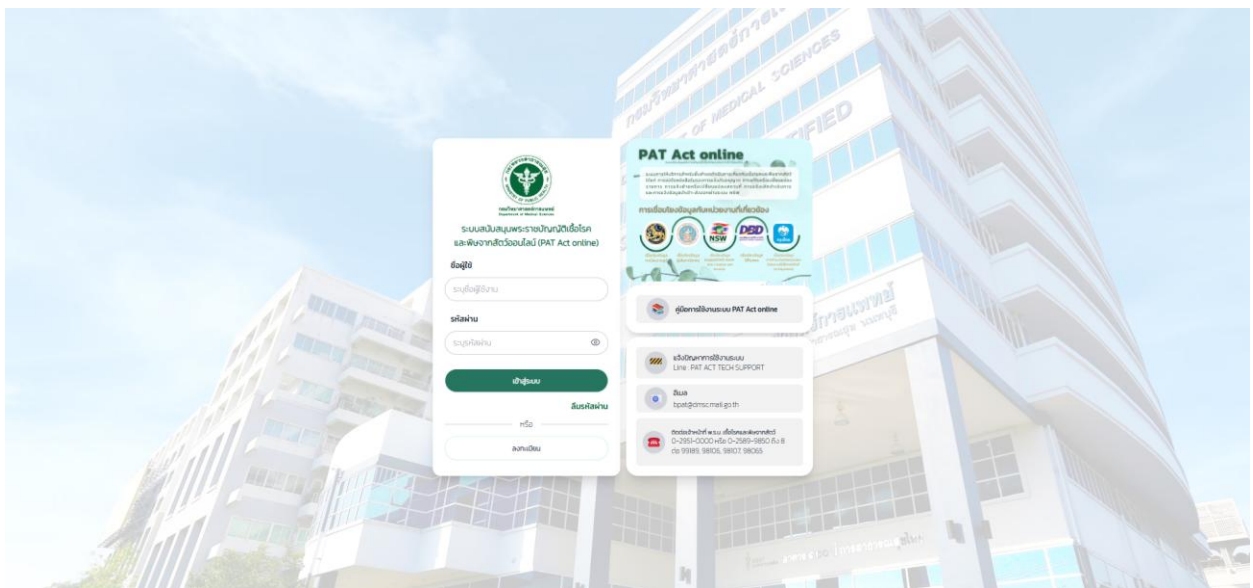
กรมวิทยาศาสตร์การแพทย์
Department of Medical Sciences

ระบบสนับสนุนพระราชบัญญัติเชื้อโรคและพิษจากสัตว์ออนไลน์ (PAT Act online)

ชื่อผู้ใช้

ระบุชื่อผู้ใช้งาน

รหัสผ่าน

ระบุรหัสผ่าน

เข้าสู่ระบบ

ลืมรหัสผ่าน

หรือ

ลงทะเบียน

PAT Act online

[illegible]

การเชื่อมโยงข้อมูลกับหน่วยงานที่เกี่ยวข้อง

NSW

DBD

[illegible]

คู่มือการใช้งานระบบ PAT Act online

แจ้งปัญหาการใช้งานระบบ
Line : PAT ACT TECH SUPPORT

อีเมล
bpat@dmsc.mail.go.th

ติดต่อเจ้าหน้าที่ พ.ร.บ. เชื้อโรคและพิษจากสัตว์
0-2951-0000 หรือ 0-2589-9850 ถึง 8
ต่อ 99189, 98106, 98107, 98065

กรมวิทยาศาสตร์การแพทย์

MEDICAL SCIENCES

CERTIFIED

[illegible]